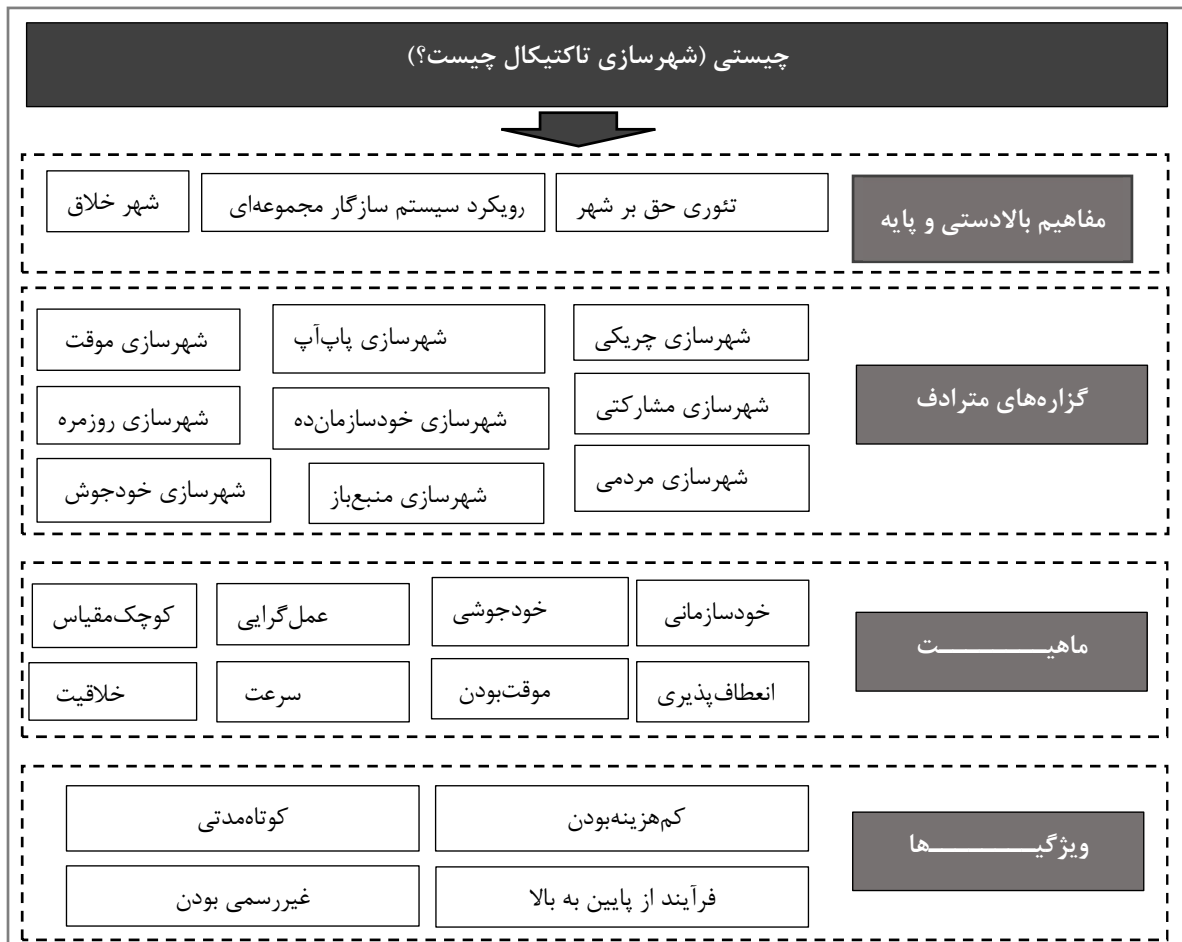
چیستی (شهرسازی تاکتیکال چیست؟)

مفاهیم بالادستی و پایه

تئوری حق بر شهر

رویکرد سیستم سازگار مجموعه‌ای

شهر خلاق

گزاره‌های مترادف

شهرسازی چریکی

شهرسازی پاپ‌آپ

شهرسازی موقت

شهرسازی مشارکتی

شهرسازی خودسازمان‌ده

شهرسازی روزمره

شهرسازی مردمی

شهرسازی منبع‌باز

شهرسازی خودجوش

ماهیـــــــــت

خودسازمانی

خودجوشی

عمل‌گرایی

کوچک‌مقیاس

انعطاف‌پذیری

موقت‌بودن

سرعت

خلاقیت

ویژگیـــــــــها

کم‌هزینه‌بودن

کوتاه‌مدتی

فرآیند از پایین به بالا

غیررسمی بودن